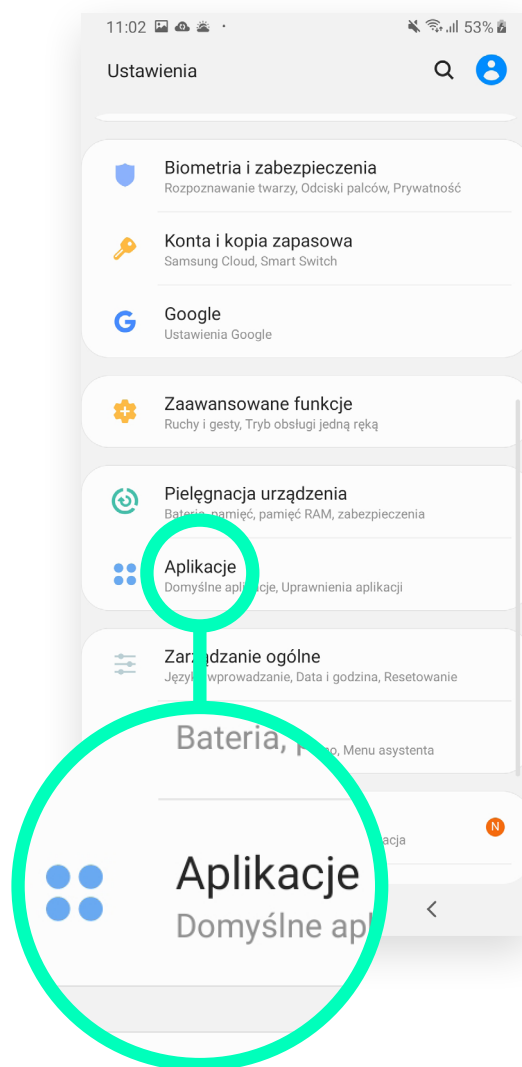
11:02

53%

Ustawienia

Biometria i zabezpieczenia
Rozpoznawanie twarzy, Odciski palców, Prywatność

Konta i kopia zapasowa
Samsung Cloud, Smart Switch

Google
Ustawienia Google

Zaawansowane funkcje
Ruchy i gesty, Tryb obsługi jedną ręką

Pielęgnacja urządzenia
Bateria, pamięć, pamięć RAM, zabezpieczenia

Aplikacje
Domyślne aplikacje, Uprawnienia aplikacji

Zarządzanie ogólne
Język i wprowadzanie, Data i godzina, Resetowanie

Bateria, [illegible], Menu asystenta

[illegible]acja

N

Aplikacje
Domyślne apl